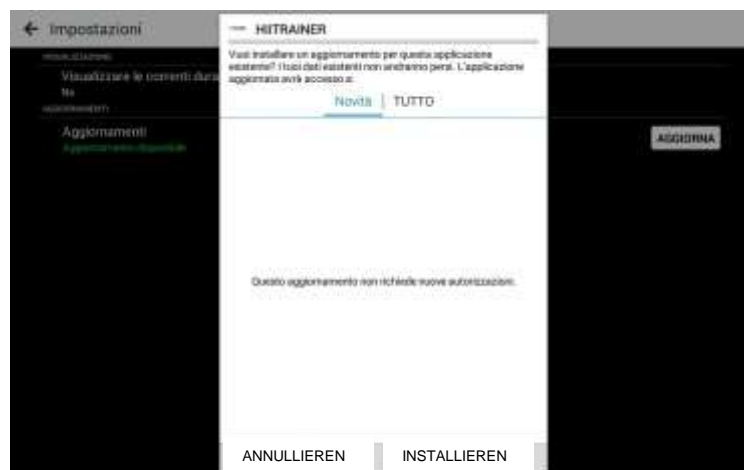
← Impostazioni

VISUALIZZAZIONE

Visualizzare le correnti dura

No

AGGIORNAMENTI

Aggiornamenti

Aggiornamento disponibile

AGGIORNA

HITRAINER

Vuoi installare un aggiornamento per questa applicazione esistente? I tuoi dati esistenti non andranno persi. L'applicazione aggiornata avrà accesso a:

Novità | TUTTO

Questo aggiornamento non richiede nuove autorizzazioni.

ANNULLIEREN

INSTALLIEREN